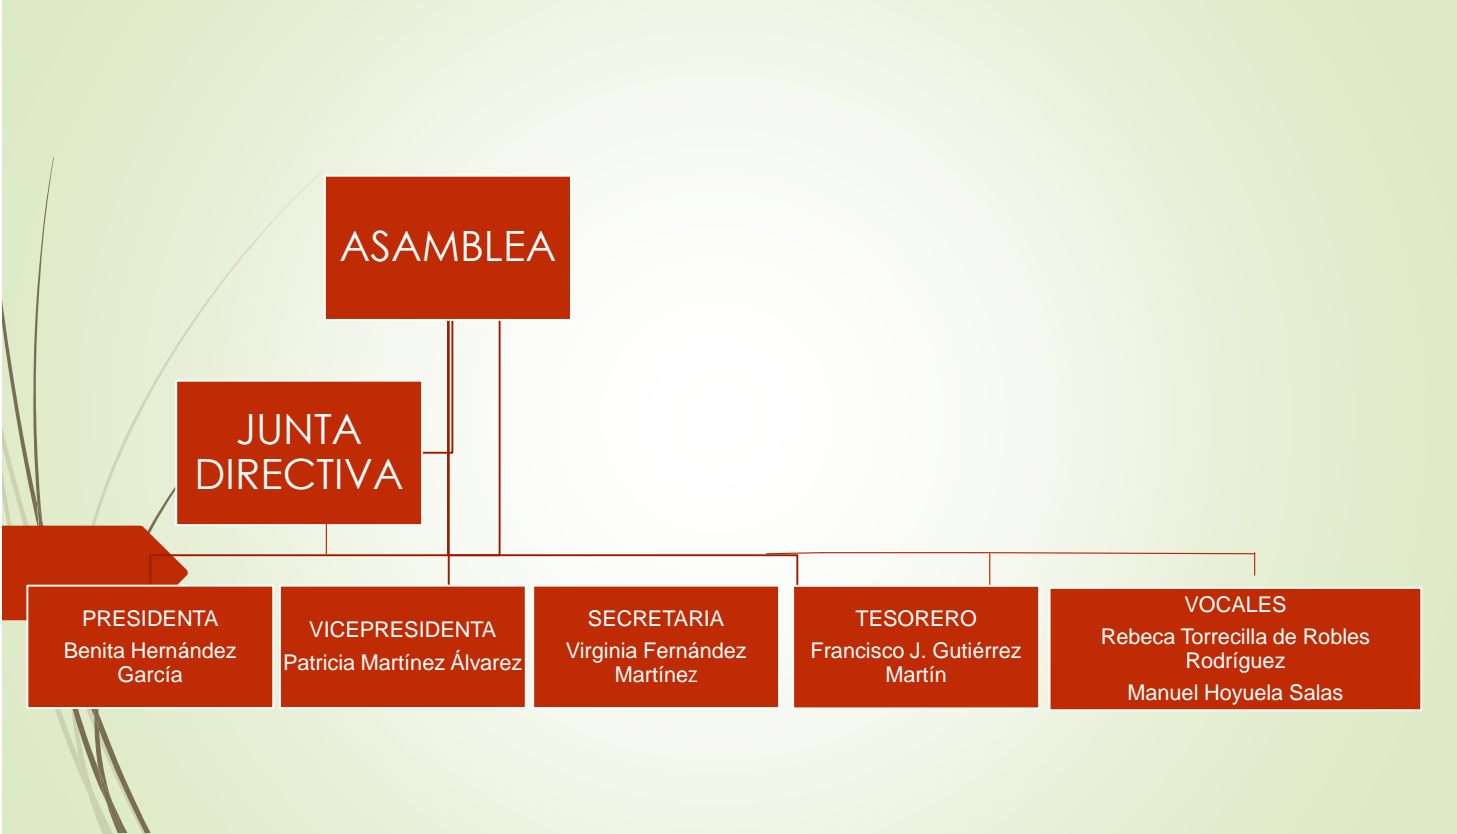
ASAMBLEA

JUNTA DIRECTIVA

PRESIDENTA
Benita Hernández García

VICEPRESIDENTA
Patricia Martínez Álvarez

SECRETARIA
Virginia Fernández Martínez

TESORERO
Francisco J. Gutiérrez Martín

VOCALES
Rebeca Torrecilla de Robles Rodríguez
Manuel Hoyuela Salas